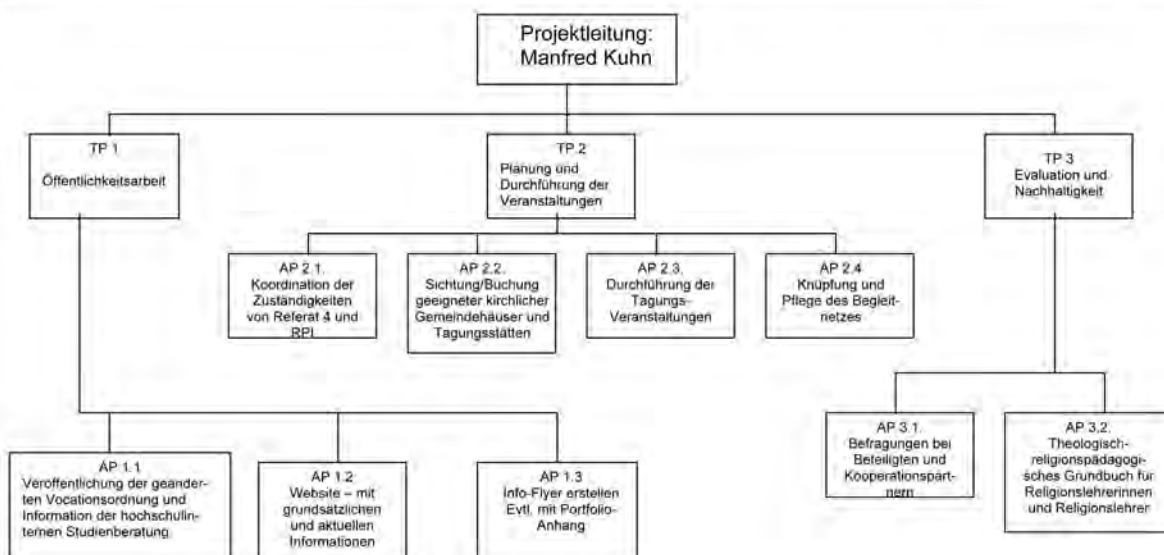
Projektleitung:
Manfred Kuhn

TP 1
Öffentlichkeitsarbeit

TP 2
Planung und Durchführung der Veranstaltungen

TP 3
Evaluation und Nachhaltigkeit

AP 2.1.
Koordination der Zuständigkeiten von Referat 4 und RPI

AP 2.2.
Sichtung/Buchung geeigneter kirchlicher Gemeindehäuser und Tagungsstätten

AP 2.3.
Durchführung der Tagungs-Veranstaltungen

AP 2.4
Knüpfung und Pflege des Begleitnetzes

AP 3.1.
Befragungen bei Beteiligten und Kooperationspartnern

AP 3.2.
Theologisch-religionspädagogisches Grundbuch für Religionslehrerinnen und Religionslehrer

AP 1.1
Veröffentlichung der geänderten Vocationsordnung und Information der hochschulinternen Studienberatung

AP 1.2
Website – mit grundsätzlichen und aktuellen Informationen

AP 1.3
Info-Flyer erstellen Evtl. mit Portfolio-Anhang